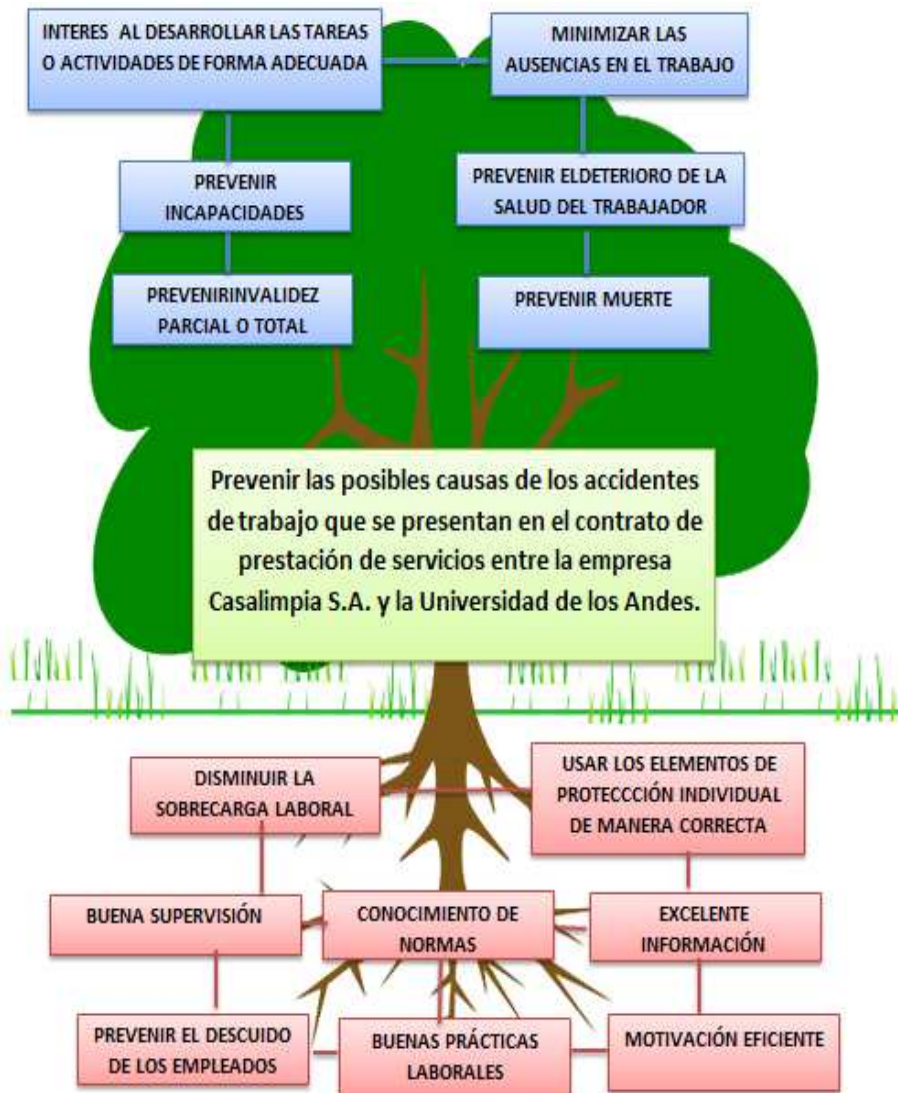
INTERES AL DESARROLLAR LAS TAREAS O ACTIVIDADES DE FORMA ADECUADA

MINIMIZAR LAS AUSENCIAS EN EL TRABAJO

PREVENIR INCAPACIDADES

PREVENIR ELDETERIORO DE LA SALUD DEL TRABAJADOR

PREVENIRINVALIDEZ PARCIAL O TOTAL

PREVENIR MUERTE

Prevenir las posibles causas de los accidentes de trabajo que se presentan en el contrato de prestación de servicios entre la empresa Casalimpia S.A. y la Universidad de los Andes.

DISMINUIR LA SOBRECARGA LABORAL

USAR LOS ELEMENTOS DE PROTECCCIÓN INDIVIDUAL DE MANERA CORRECTA

BUENA SUPERVISIÓN

CONOCIMIENTO DE NORMAS

EXCELENTE INFORMACIÓN

PREVENIR EL DESCUIDO DE LOS EMPLEADOS

BUENAS PRÁCTICAS LABORALES

MOTIVACIÓN EFICIENTE